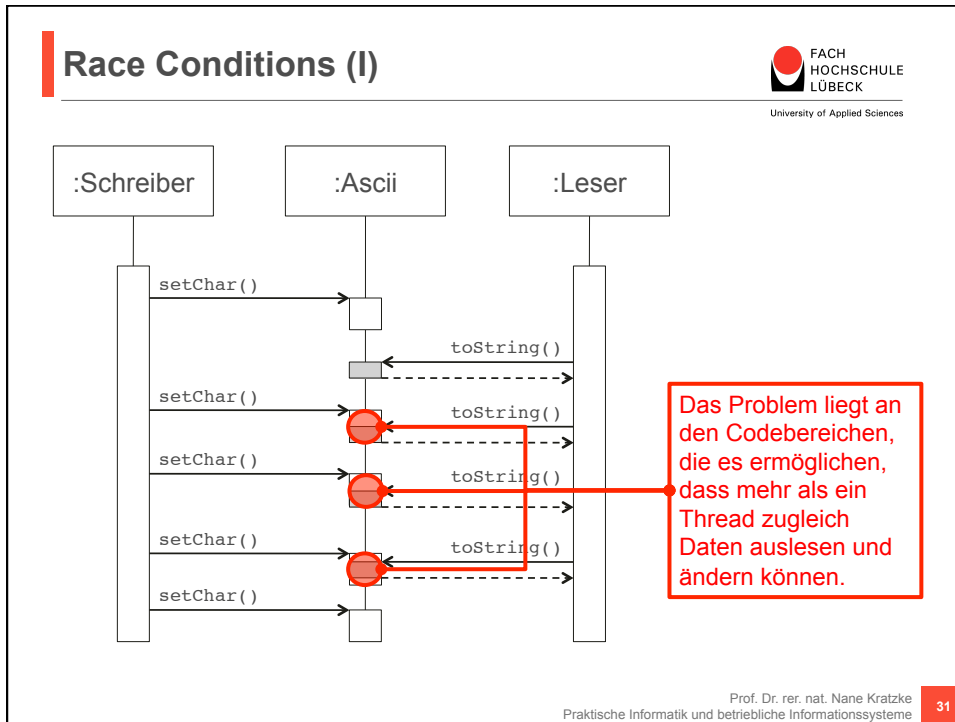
Race Conditions (I)

FACH HOCHSCHULE LÜBECK
University of Applied Sciences

:Schreiber

:Ascii

:Leser

setChar()

toString()

setChar()

toString()

setChar()

toString()

setChar()

toString()

setChar()

Das Problem liegt an den Codebereichen, die es ermöglichen, dass mehr als ein Thread zugleich Daten auslesen und ändern können.

Prof. Dr. rer. nat. Nane Kratzke
Praktische Informatik und betriebliche Informationssysteme

31